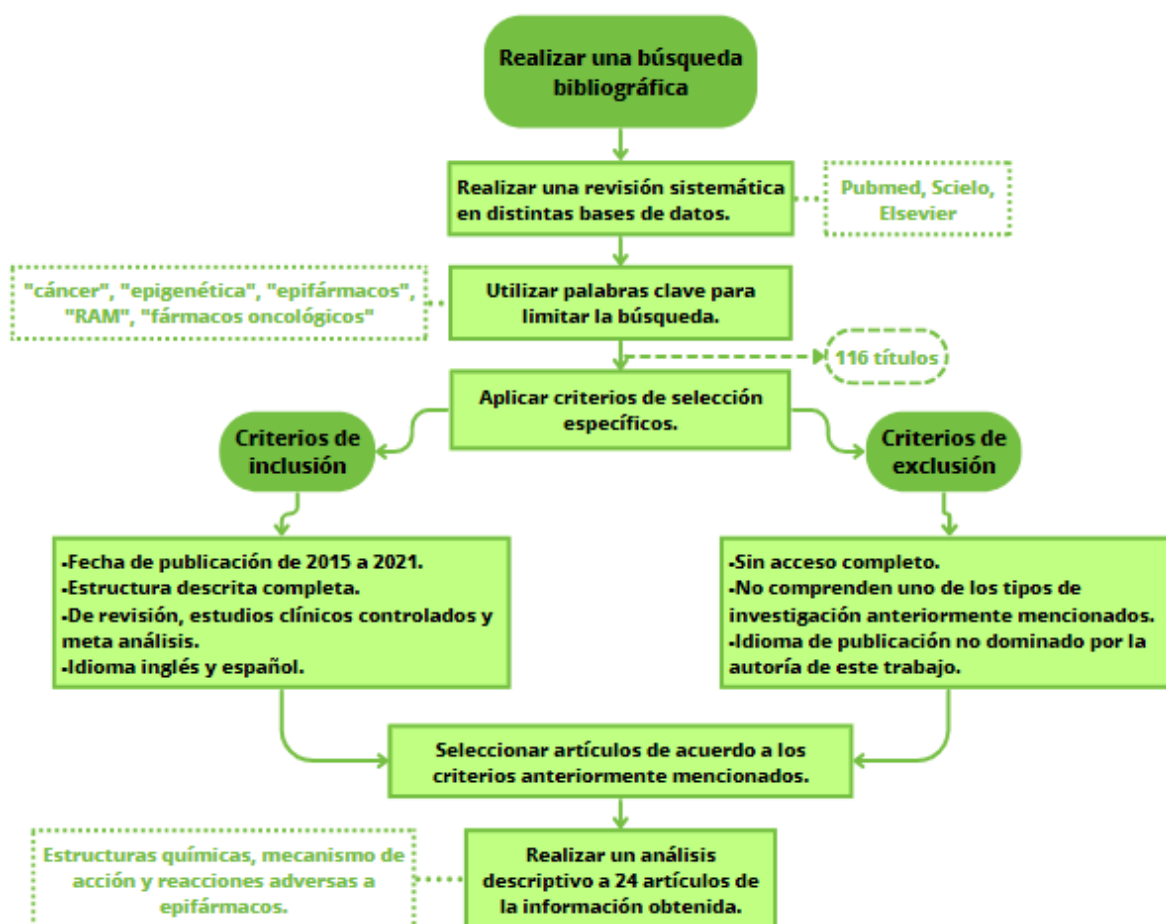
Realizar una búsqueda bibliográfica

Realizar una revisión sistemática en distintas bases de datos.

Pubmed, Scielo, Elsevier

"cáncer", "epigenética", "epifármacos", "RAM", "fármacos oncológicos"

Utilizar palabras clave para limitar la búsqueda.

116 títulos

Aplicar criterios de selección específicos.

Criterios de inclusión

Criterios de exclusión

-Fecha de publicación de 2015 a 2021.
-Estructura descrita completa.
-De revisión, estudios clínicos controlados y meta análisis.
-Idioma inglés y español.

-Sin acceso completo.
-No comprenden uno de los tipos de investigación anteriormente mencionados.
-Idioma de publicación no dominado por la autoría de este trabajo.

Seleccionar artículos de acuerdo a los criterios anteriormente mencionados.

Estructuras químicas, mecanismo de acción y reacciones adversas a epifármacos.

Realizar un análisis descriptivo a 24 artículos de la información obtenida.